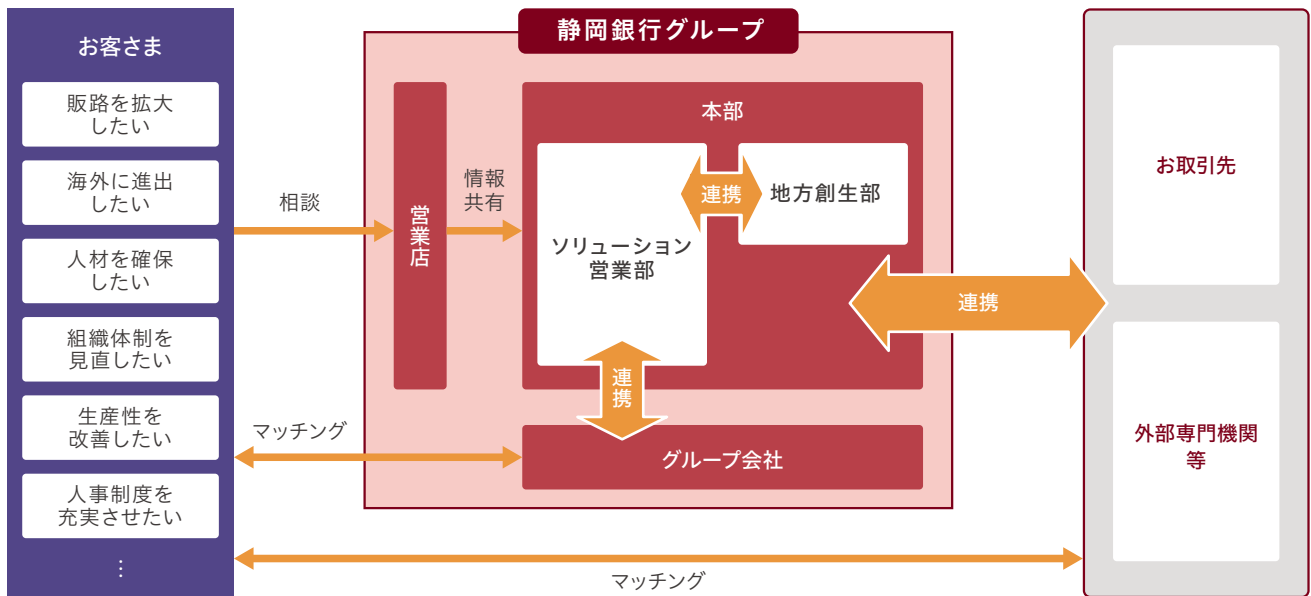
お客さま

販路を拡大したい

海外に進出したい

人材を確保したい

組織体制を見直したい

生産性を改善したい

人事制度を充実させたい

⋮

相談

マッチング

静岡銀行グループ

営業店

情報共有

本部

ソリューション営業部

連携

地方創生部

連携

グループ会社

連携

お取引先

外部専門機関等

マッチング